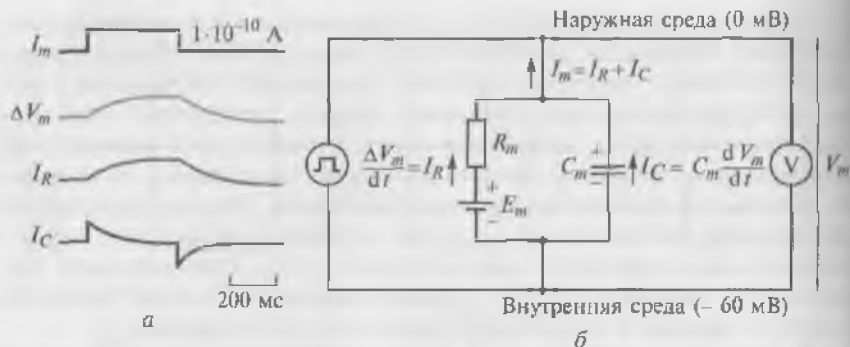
$I_m$ $1 \cdot 10^{-10}$ A

$\Delta V_m$

$I_R$

$I_C$

200 мс

а

Наружная среда (0 мВ)

$I_m = I_R + I_C$

$\frac{\Delta V_m}{dt} = I_R$

$R_m$

$E_m$

$C_m$

$I_C = C_m \frac{dV_m}{dt}$

V

$V_m$

Внутренняя среда (– 60 мВ)

б